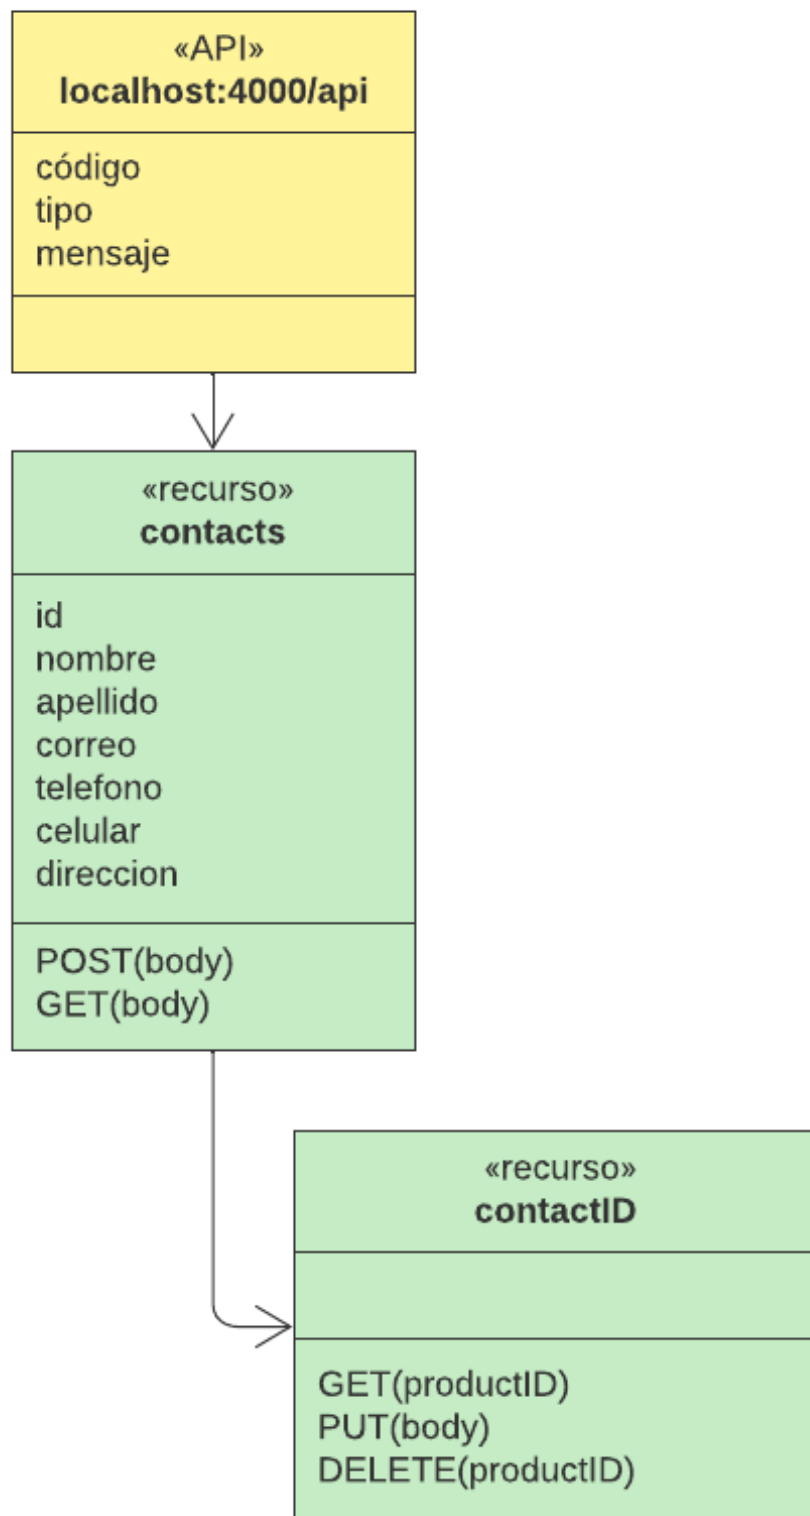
«API»
localhost:4000/api

código
tipo
mensaje

«recurso»
contacts

id
nombre
apellido
correo
telefono
celular
direccion

POST(body)
GET(body)

«recurso»
contactID

GET(productID)
PUT(body)
DELETE(productID)